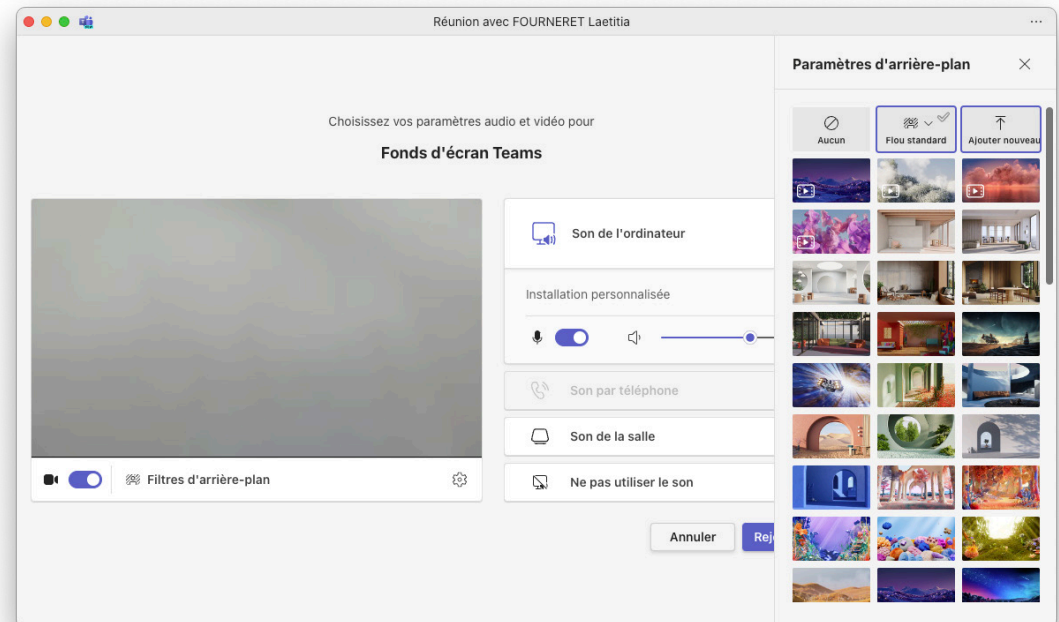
Réunion avec FOURNERET Laetitia

...

Choisissez vos paramètres audio et vidéo pour

Fonds d'écran Teams

Son de l'ordinateur

Installation personnalisée

Son par téléphone

Son de la salle

Ne pas utiliser le son

Filtres d'arrière-plan

Annuler

Rej

Paramètres d'arrière-plan

Aucun

Flou standard

Ajouter nouveau